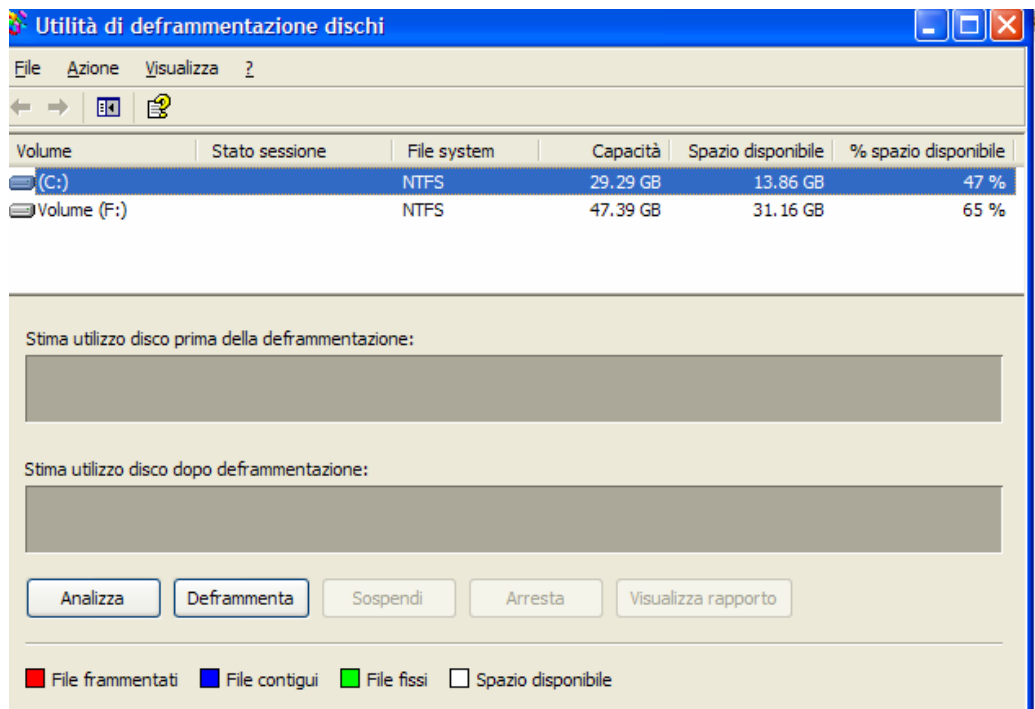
Utilità di deframmentazione dischi

File Azione Visualizza ?

| Volume | Stato sessione | File system | Capacità | Spazio disponibile | % spazio disponibile |
|---|---|---|---|---|---|
| (C:) | | NTFS | 29.29 GB | 13.86 GB | 47 % |
| Volume (F:) | | NTFS | 47.39 GB | 31.16 GB | 65 % |

Stima utilizzo disco prima della deframmentazione:

Stima utilizzo disco dopo deframmentazione:

Analizza Deframmenta Sospendi Arresta Visualizza rapporto

File frammentati File contigui File fissi Spazio disponibile